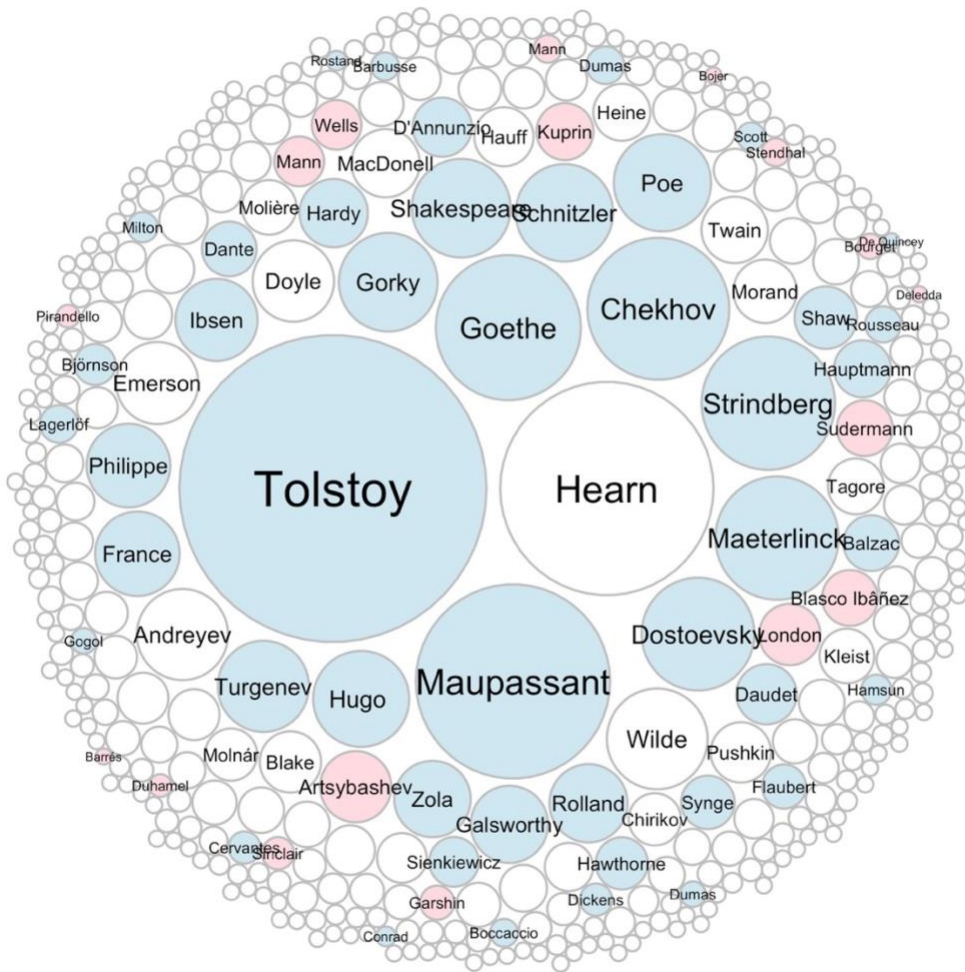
Mann
Rostand Barbusse
Dumas
Bojer
Heine
Wells
D'Annunzio
Hauff
Kuprin
Scott
Stendhal
Mann
MacDonell
Poe
Milton
Molière
Hardy
Shakespeare
Schnitzler
Twain
Bourget
De Quincey
Dante
Doyle
Gorky
Deledda
Pirandello
Ibsen
Goethe
Chekhov
Morand
Shaw
Rousseau
Björnson
Emerson
Hauptmann
Strindberg
Lagerlöf
Sudermann
Philippe
Tolstoy
Hearn
Tagore
Maeterlinck
Balzac
France
Blasco Ibâñez
Andreyev
Dostoevsky
London
Gogol
Kleist
Turgenev
Hugo
Maupassant
Daudet
Hamsun
Wilde
Pushkin
Molnár
Blake
Barrès
Artsybashev
Zola
Flaubert
Duhamel
Rolland
Synge
Galsworthy
Chirikov
Cervantes
Sinclair
Sienkiewicz
Hawthorne
Garshin
Dickens
Dumas
Conrad
Boccaccio